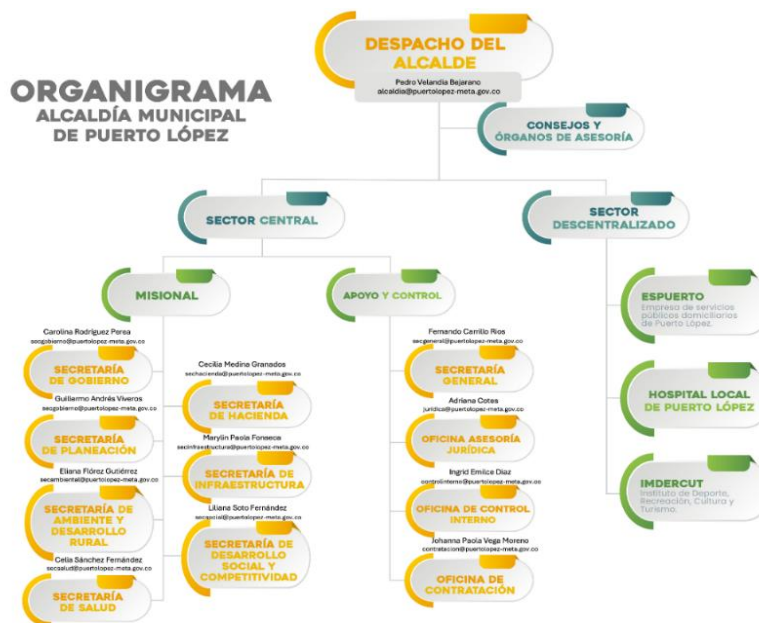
ORGANIGRAMA
ALCALDÍA MUNICIPAL
DE PUERTO LÓPEZ

DESPACHO DEL ALCALDE
Pedro Velandia Bejarano
alcaldia@puertolopez-meta.gov.co

CONSEJOS Y ÓRGANOS DE ASESORÍA

SECTOR CENTRAL

SECTOR DESCENTRALIZADO

MISIONAL

APOYO Y CONTROL

Carolina Rodriguez Perea
secgobierno@puertolopez-meta.gov.co
SECRETARÍA DE GOBIERNO

Guillermo Andrés Viveros
secgobierno@puertolopez-meta.gov.co
SECRETARÍA DE PLANEACIÓN

Eliana Flórez Gutiérrez
secambiental@puertolopez-meta.gov.co
SECRETARÍA DE AMBIENTE Y DESARROLLO RURAL

Celia Sánchez Fernández
secsalud@puertolopez-meta.gov.co
SECRETARÍA DE SALUD

Cecilia Medina Granados
sechacienda@puertolopez-meta.gov.co
SECRETARÍA DE HACIENDA

Marylin Paola Fonseca
secinfraestructura@puertolopez-meta.gov.co
SECRETARÍA DE INFRAESTRUCTURA

Liliana Soto Fernández
secsocial@puertolopez-meta.gov.co
SECRETARÍA DE DESARROLLO SOCIAL Y COMPETITIVIDAD

Fernando Carrillo Rios
secgeneral@puertolopez-meta.gov.co
SECRETARÍA GENERAL

Adriana Cotes
juridica@puertolopez-meta.gov.co
OFICINA ASESORÍA JURÍDICA

Ingrid Emilce Diaz
controlinterno@puertolopez-meta.gov.co
OFICINA DE CONTROL INTERNO

Johanna Paola Vega Moreno
contratacion@puertolopez-meta.gov.co
OFICINA DE CONTRATACIÓN

ESPUERTO
Empresa de servicios públicos domiciliarios de Puerto López.

HOSPITAL LOCAL DE PUERTO LÓPEZ

IMDERCUT
Instituto de Deporte, Recreación, Cultura y Turismo.